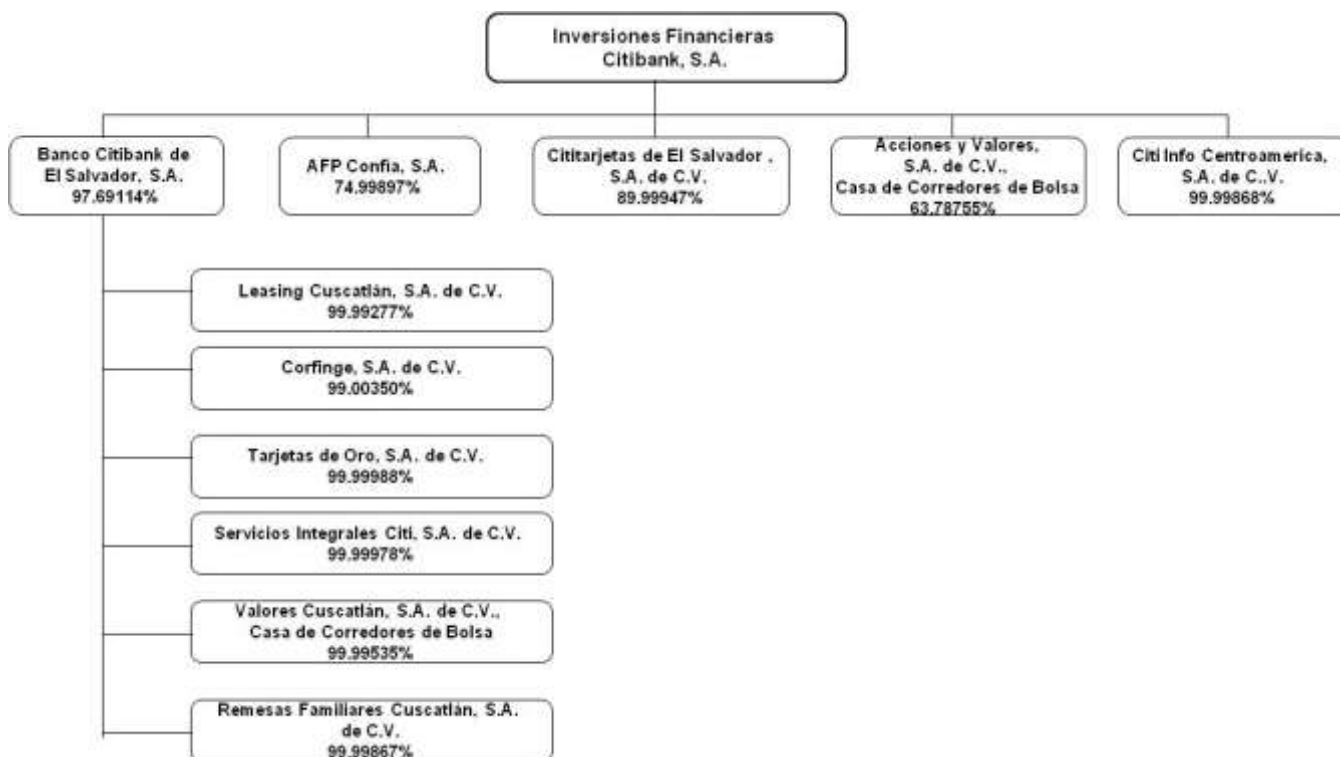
Inversiones Financieras
Citibank, S.A.

Banco Citibank de
El Salvador, S.A.
97.69114%

AFP Confia, S.A.
74.99897%

Cititarjetas de El Salvador ,
S.A. de C.V.
89.99947%

Acciones y Valores,
S.A. de C.V.,
Casa de Corredores de Bolsa
63.78755%

Citi Info Centroamerica,
S.A. de C.,V.
99.99868%

Leasing Cuscatlán, S.A. de C.V.
99.99277%

Corfinge, S.A. de C.V.
99.00350%

Tarjetas de Oro, S.A. de C.V.
99.99988%

Servicios Integrales Citi, S.A. de C.V.
99.99978%

Valores Cuscatlán, S.A. de C.V.,
Casa de Corredores de Bolsa
99.99535%

Remesas Familiares Cuscatlán, S.A.
de C.V.
99.99867%